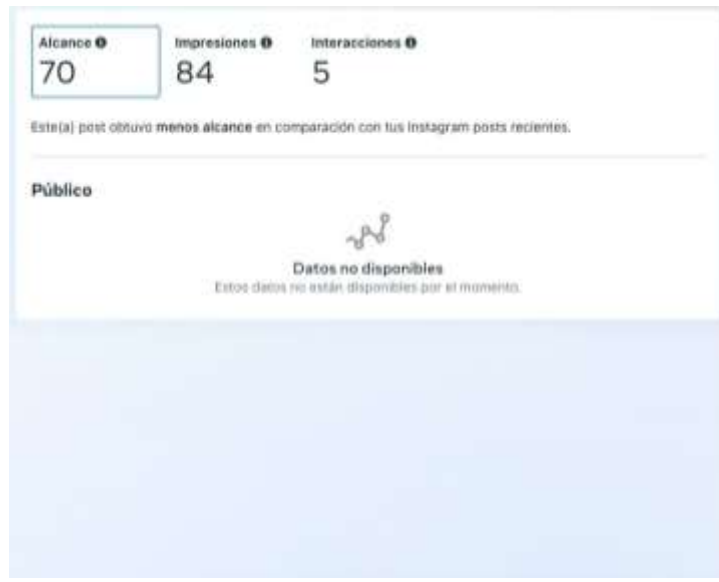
Alcance
70

Impresiones
84

Interacciones
5

Este(a) post obtuvo menos alcance en comparación con tus Instagram posts recientes.

Público

Datos no disponibles
Estos datos no están disponibles por el momento.